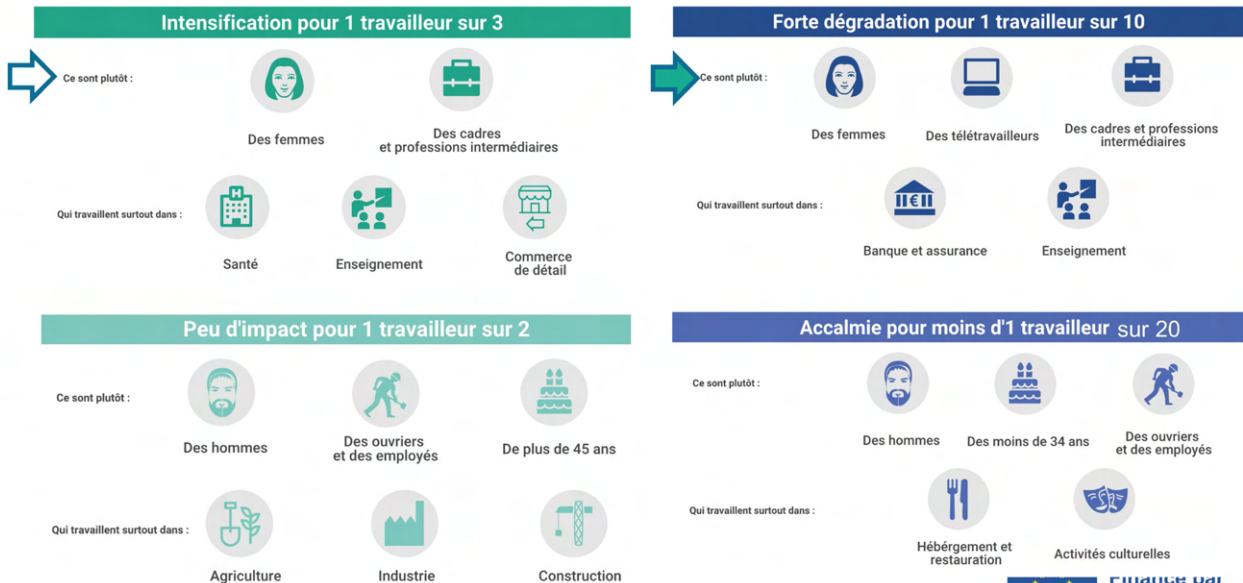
Intensification pour 1 travailleur sur 3

Ce sont plutôt :

Des femmes

Des cadres et professions intermédiaires

Qui travaillent surtout dans :

Santé

Enseignement

Commerce de détail

Forte dégradation pour 1 travailleur sur 10

Ce sont plutôt :

Des femmes

Des télétravailleurs

Des cadres et professions intermédiaires

Qui travaillent surtout dans :

Banque et assurance

Enseignement

Peu d'impact pour 1 travailleur sur 2

Ce sont plutôt :

Des hommes

Des ouvriers et des employés

De plus de 45 ans

Qui travaillent surtout dans :

Agriculture

Industrie

Construction

Accalmie pour moins d'1 travailleur sur 20

Ce sont plutôt :

Des hommes

Des moins de 34 ans

Des ouvriers et des employés

Qui travaillent surtout dans :

Hébergement et restauration

Activités culturelles

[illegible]